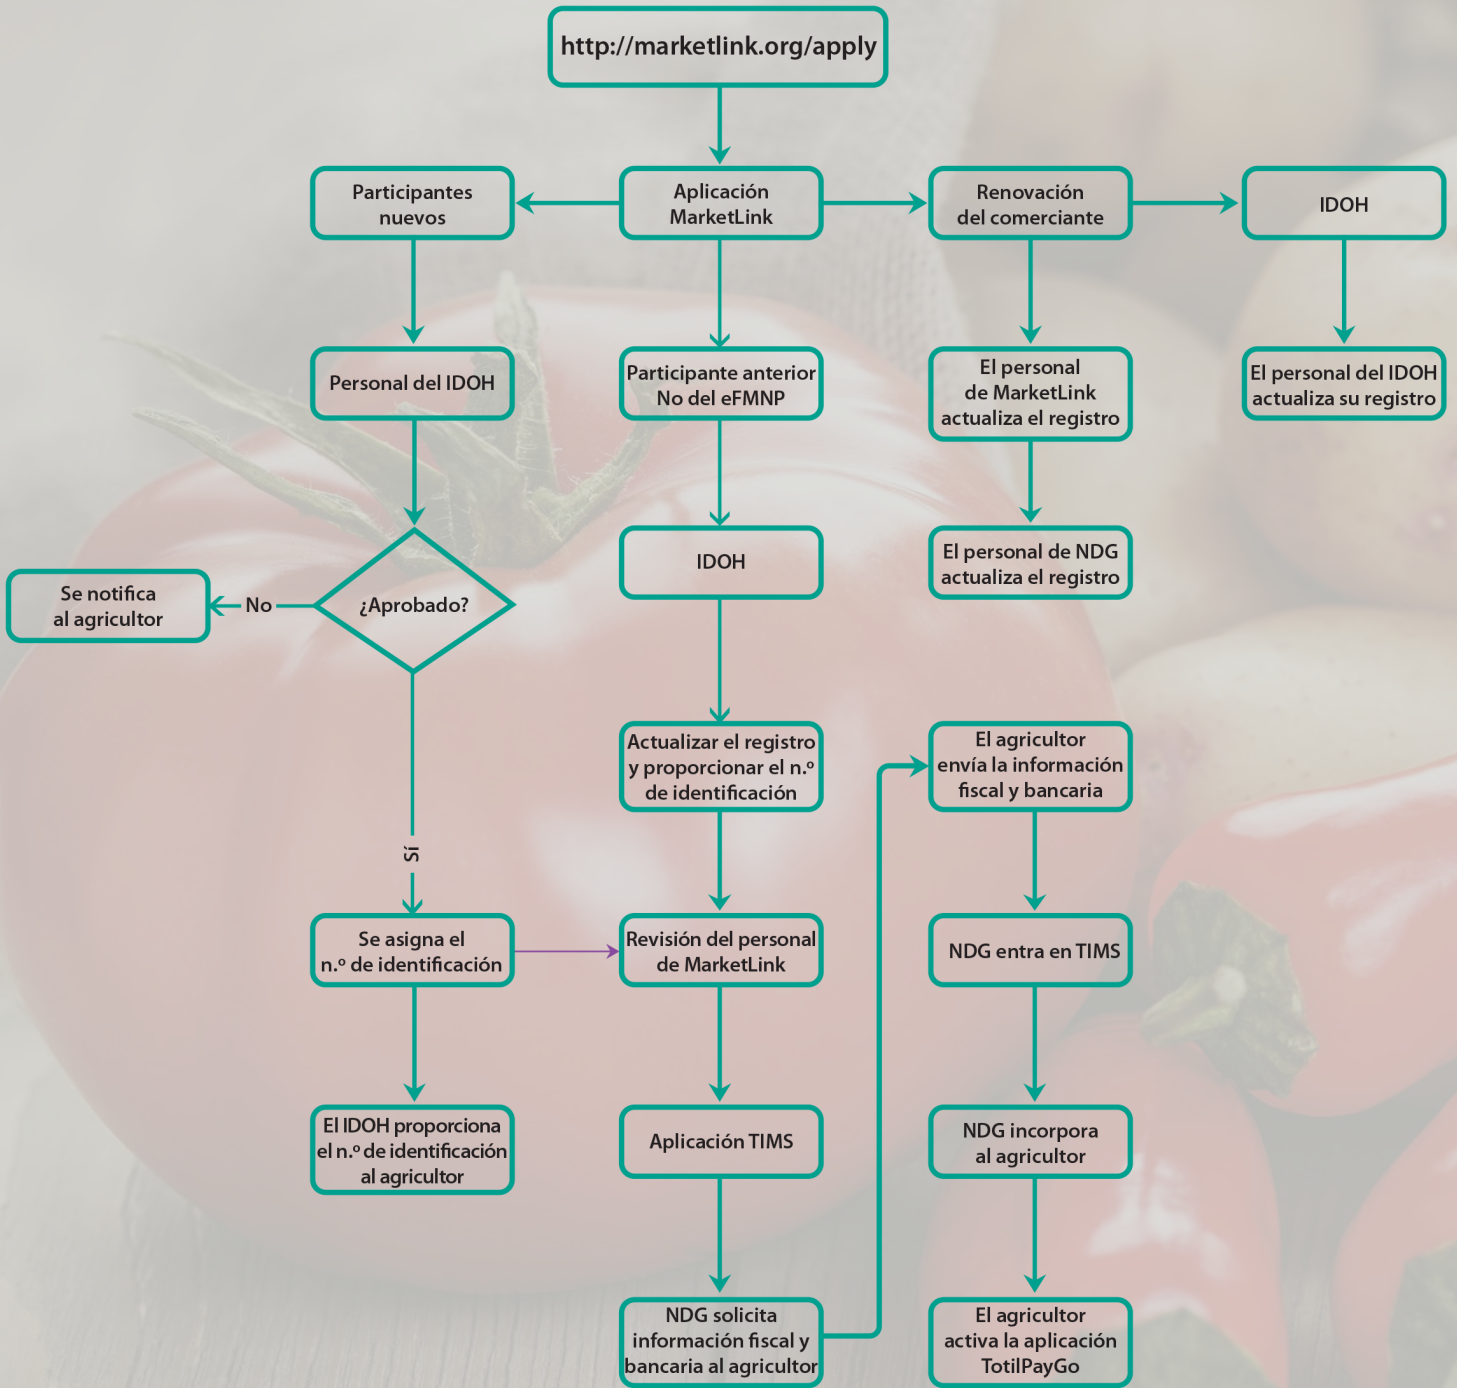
http://marketlink.org/apply

Participantes nuevos

Aplicación MarketLink

Renovación del comerciante

IDOH

Personal del IDOH

Participante anterior No del eFMNP

El personal de MarketLink actualiza el registro

El personal del IDOH actualiza su registro

Se notifica al agricultor

No

¿Aprobado?

IDOH

El personal de NDG actualiza el registro

Actualizar el registro y proporcionar el n.º de identificación

El agricultor envía la información fiscal y bancaria

Sí

Se asigna el n.º de identificación

Revisión del personal de MarketLink

NDG entra en TIMS

El IDOH proporciona el n.º de identificación al agricultor

Aplicación TIMS

NDG incorpora al agricultor

NDG solicita información fiscal y bancaria al agricultor

El agricultor activa la aplicación TotilPayGo